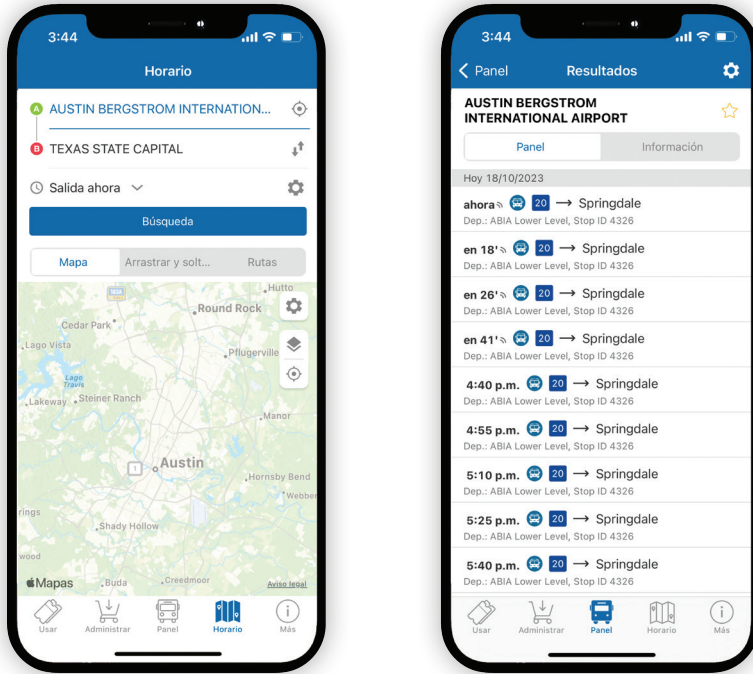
3:44

Horario

A AUSTIN BERGSTROM INTERNATION...

B TEXAS STATE CAPITAL

Salida ahora

Búsqueda

Mapa | Arrastrar y solt... | Rutas

Hutto
Round Rock
Cedar Park
Lago Vista
Pflugerville
Lago Travis
Lakeway
Steiner Ranch
Manor
Austin
Hornsby Bend
Webber
rings
Shady Hollow
wood
Mapas
Buda
Creedmoor
Aviso legal

Usar | Administrar | Panel | Horario | Más

3:44

Panel | Resultados

AUSTIN BERGSTROM INTERNATIONAL AIRPORT

Panel | Información

Hoy 18/10/2023

ahora 20 ⟶ Springdale
Dep.: ABIA Lower Level, Stop ID 4326

en 18' 20 ⟶ Springdale
Dep.: ABIA Lower Level, Stop ID 4326

en 26' 20 ⟶ Springdale
Dep.: ABIA Lower Level, Stop ID 4326

en 41' 20 ⟶ Springdale
Dep.: ABIA Lower Level, Stop ID 4326

4:40 p.m. 20 ⟶ Springdale
Dep.: ABIA Lower Level, Stop ID 4326

4:55 p.m. 20 ⟶ Springdale
Dep.: ABIA Lower Level, Stop ID 4326

5:10 p.m. 20 ⟶ Springdale
Dep.: ABIA Lower Level, Stop ID 4326

5:25 p.m. 20 ⟶ Springdale
Dep.: ABIA Lower Level, Stop ID 4326

5:40 p.m. 20 ⟶ Springdale
Dep.: ABIA Lower Level, Stop ID 4326

Usar | Administrar | Panel | Horario | Más